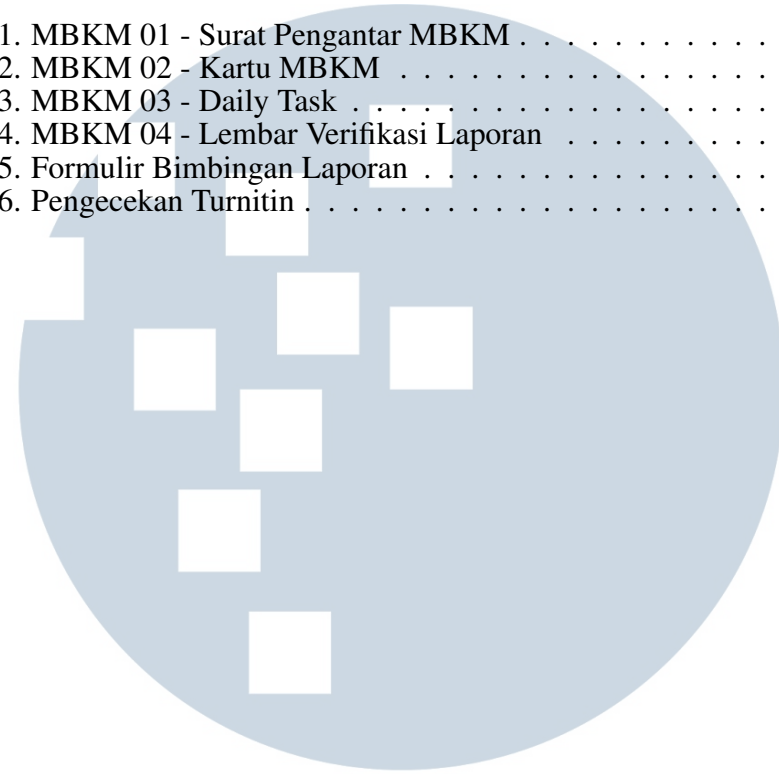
1. MBKM 01 - Surat Pengantar MBKM . . . . . . . . . .
2. MBKM 02 - Kartu MBKM . . . . . . . . . . . . . . .
3. MBKM 03 - Daily Task . . . . . . . . . . . . . . . .
4. MBKM 04 - Lembar Verifikasi Laporan . . . . . . . .
5. Formulir Bimbingan Laporan . . . . . . . . . . . . .
6. Pengecekan Turnitin . . . . . . . . . . . . . . . . .